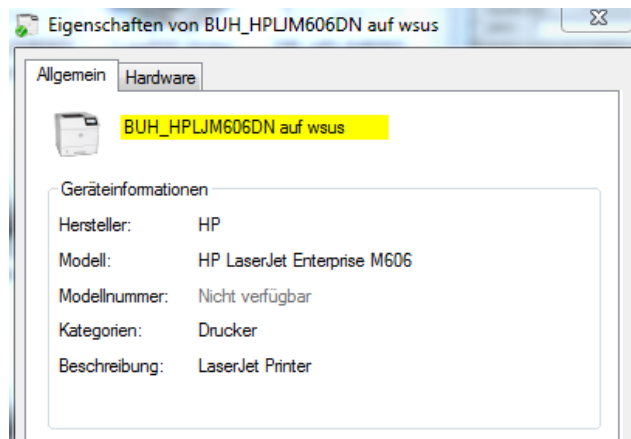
Eigenschaften von BUH_HPLJM606DN auf wsus

Allgemein
Hardware

BUH_HPLJM606DN auf wsus

Geräteinformationen

| | |
|---|---|
| Hersteller: | HP |
| Modell: | HP LaserJet Enterprise M606 |
| Modellnummer: | Nicht verfügbar |
| Kategorien: | Drucker |
| Beschreibung: | LaserJet Printer |